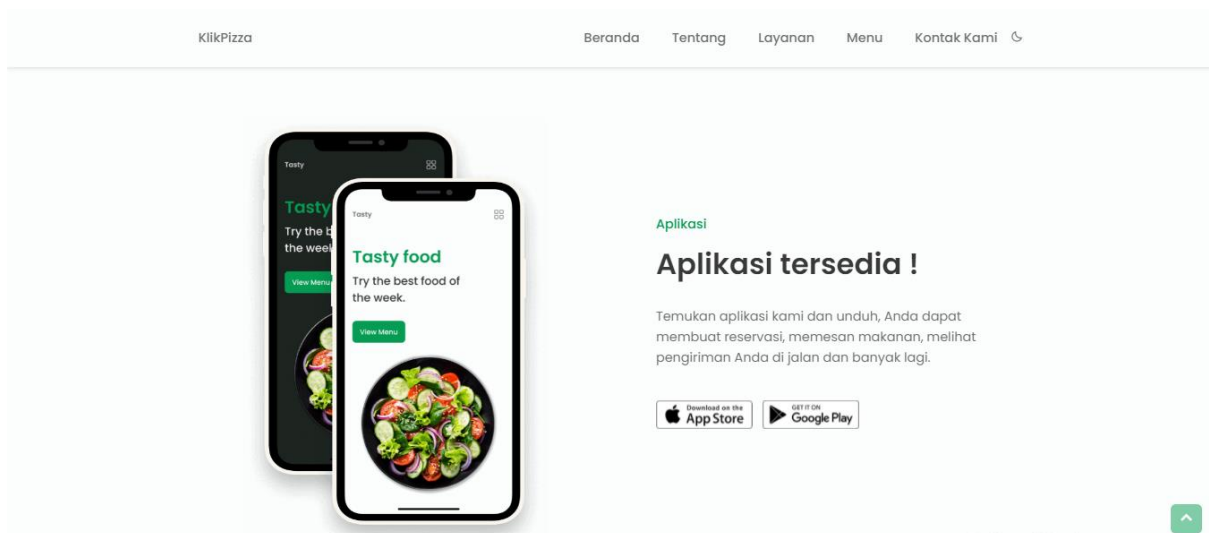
KlikPizza

Beranda Tentang Layanan Menu Kontak Kami

Tasty

Tasty

Try the b

the week

View Menu

Tasty

Tasty food

Try the best food of the week.

View Menu

Aplikasi

Aplikasi tersedia !

Temukan aplikasi kami dan unduh, Anda dapat membuat reservasi, memesan makanan, melihat pengiriman Anda di jalan dan banyak lagi.

Download on the App Store

GET IT ON Google Play